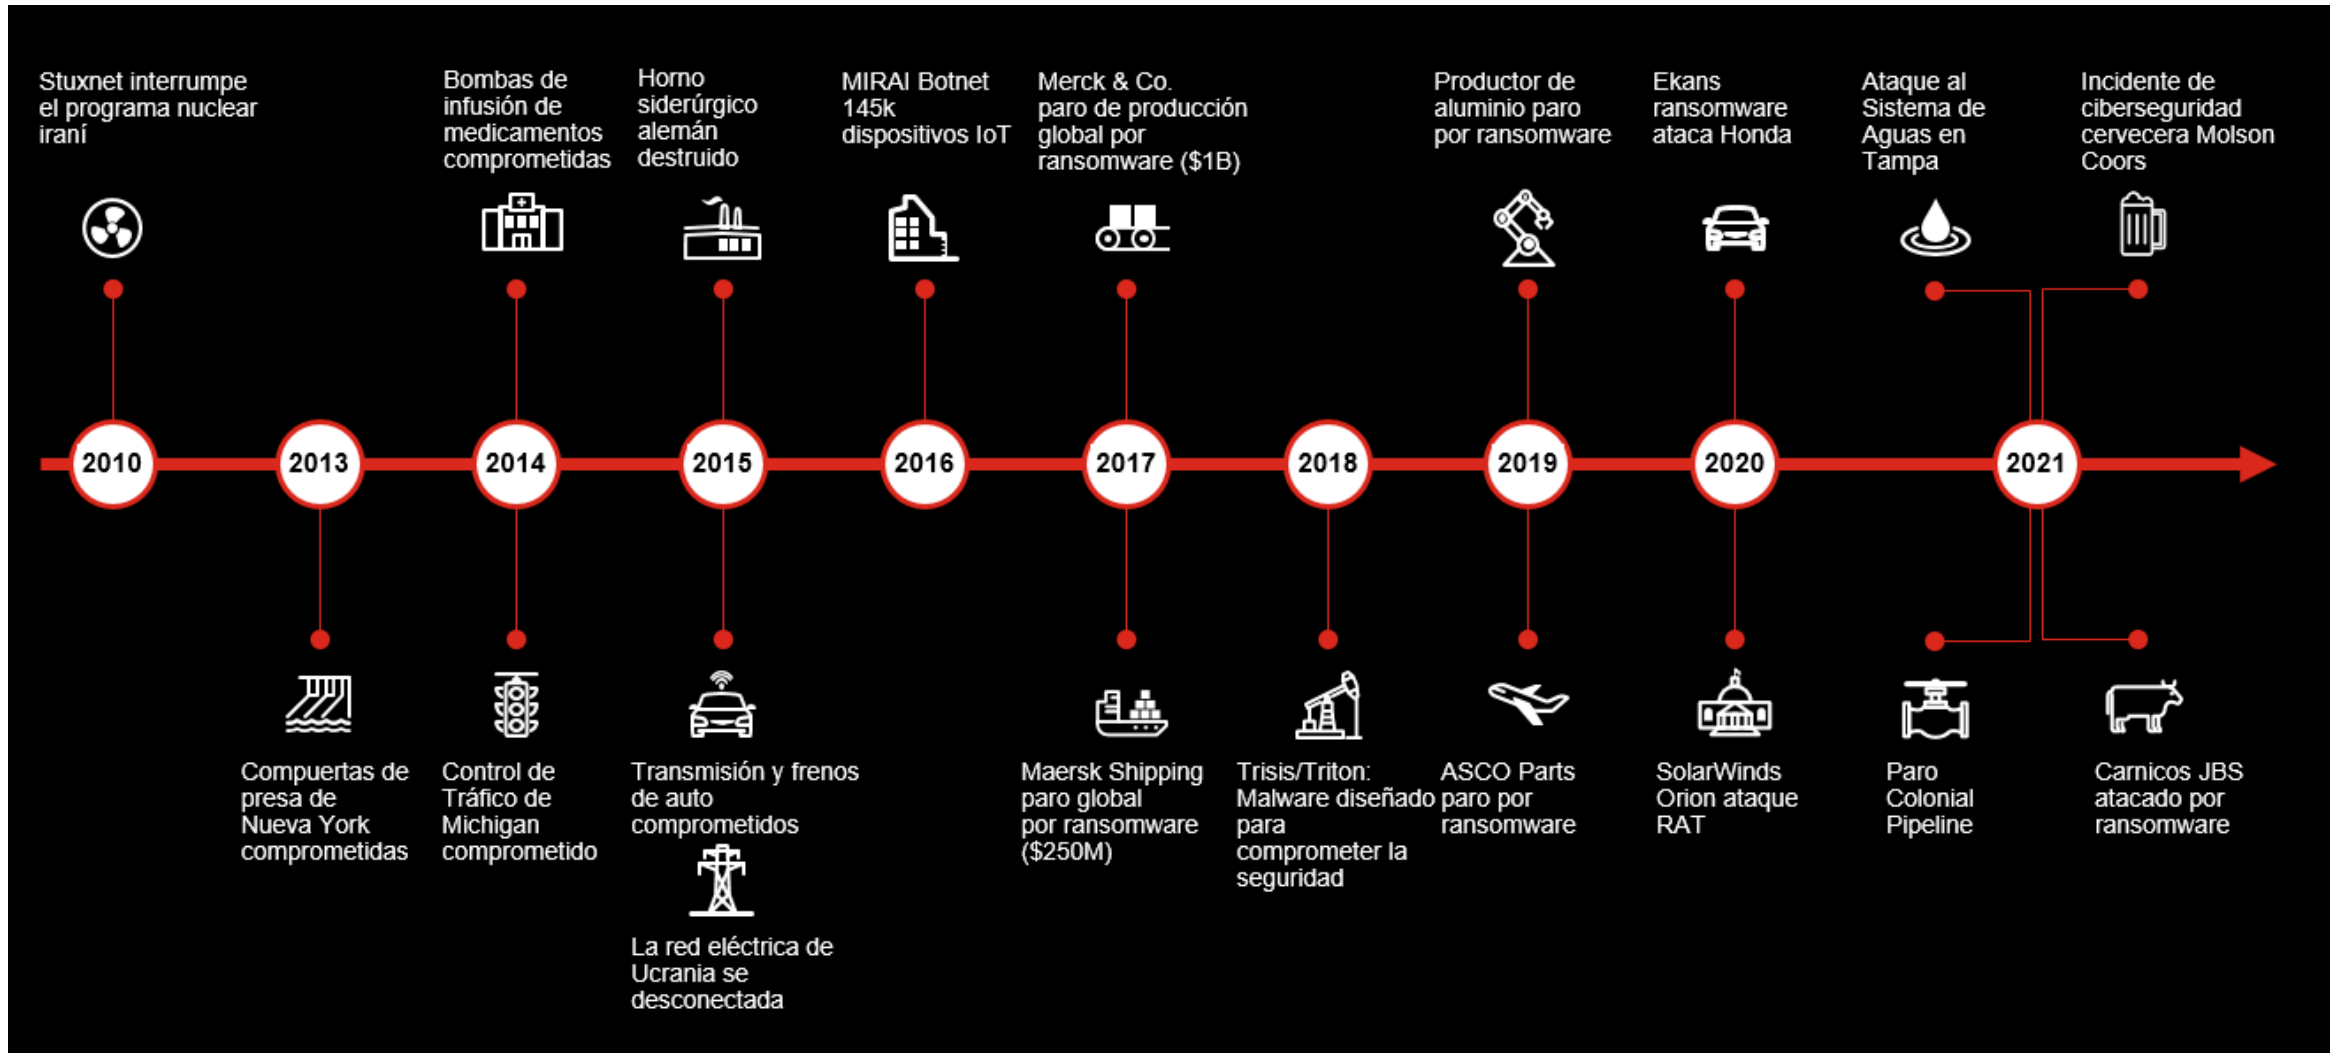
Stuxnet interrumpe el programa nuclear iraní

Bombas de infusión de medicamentos comprometidas

Horno siderúrgico alemán destruido

MIRAI Botnet 145k dispositivos IoT

Merck & Co. paro de producción global por ransomware ($1B)

Productor de aluminio paro por ransomware

Ekans ransomware ataca Honda

Ataque al Sistema de Aguas en Tampa

Incidente de ciberseguridad cervecera Molson Coors

2010

2013

2014

2015

2016

2017

2018

2019

2020

2021

Compuertas de presa de Nueva York comprometidas

Control de Tráfico de Michigan comprometido

Transmisión y frenos de auto comprometidos

La red eléctrica de Ucrania se desconectada

Maersk Shipping paro global por ransomware ($250M)

Trisis/Triton: Malware diseñado para comprometer la seguridad

ASCO Parts paro por ransomware

SolarWinds Orion ataque RAT

Paro Colonial Pipeline

Carnicos JBS atacado por ransomware